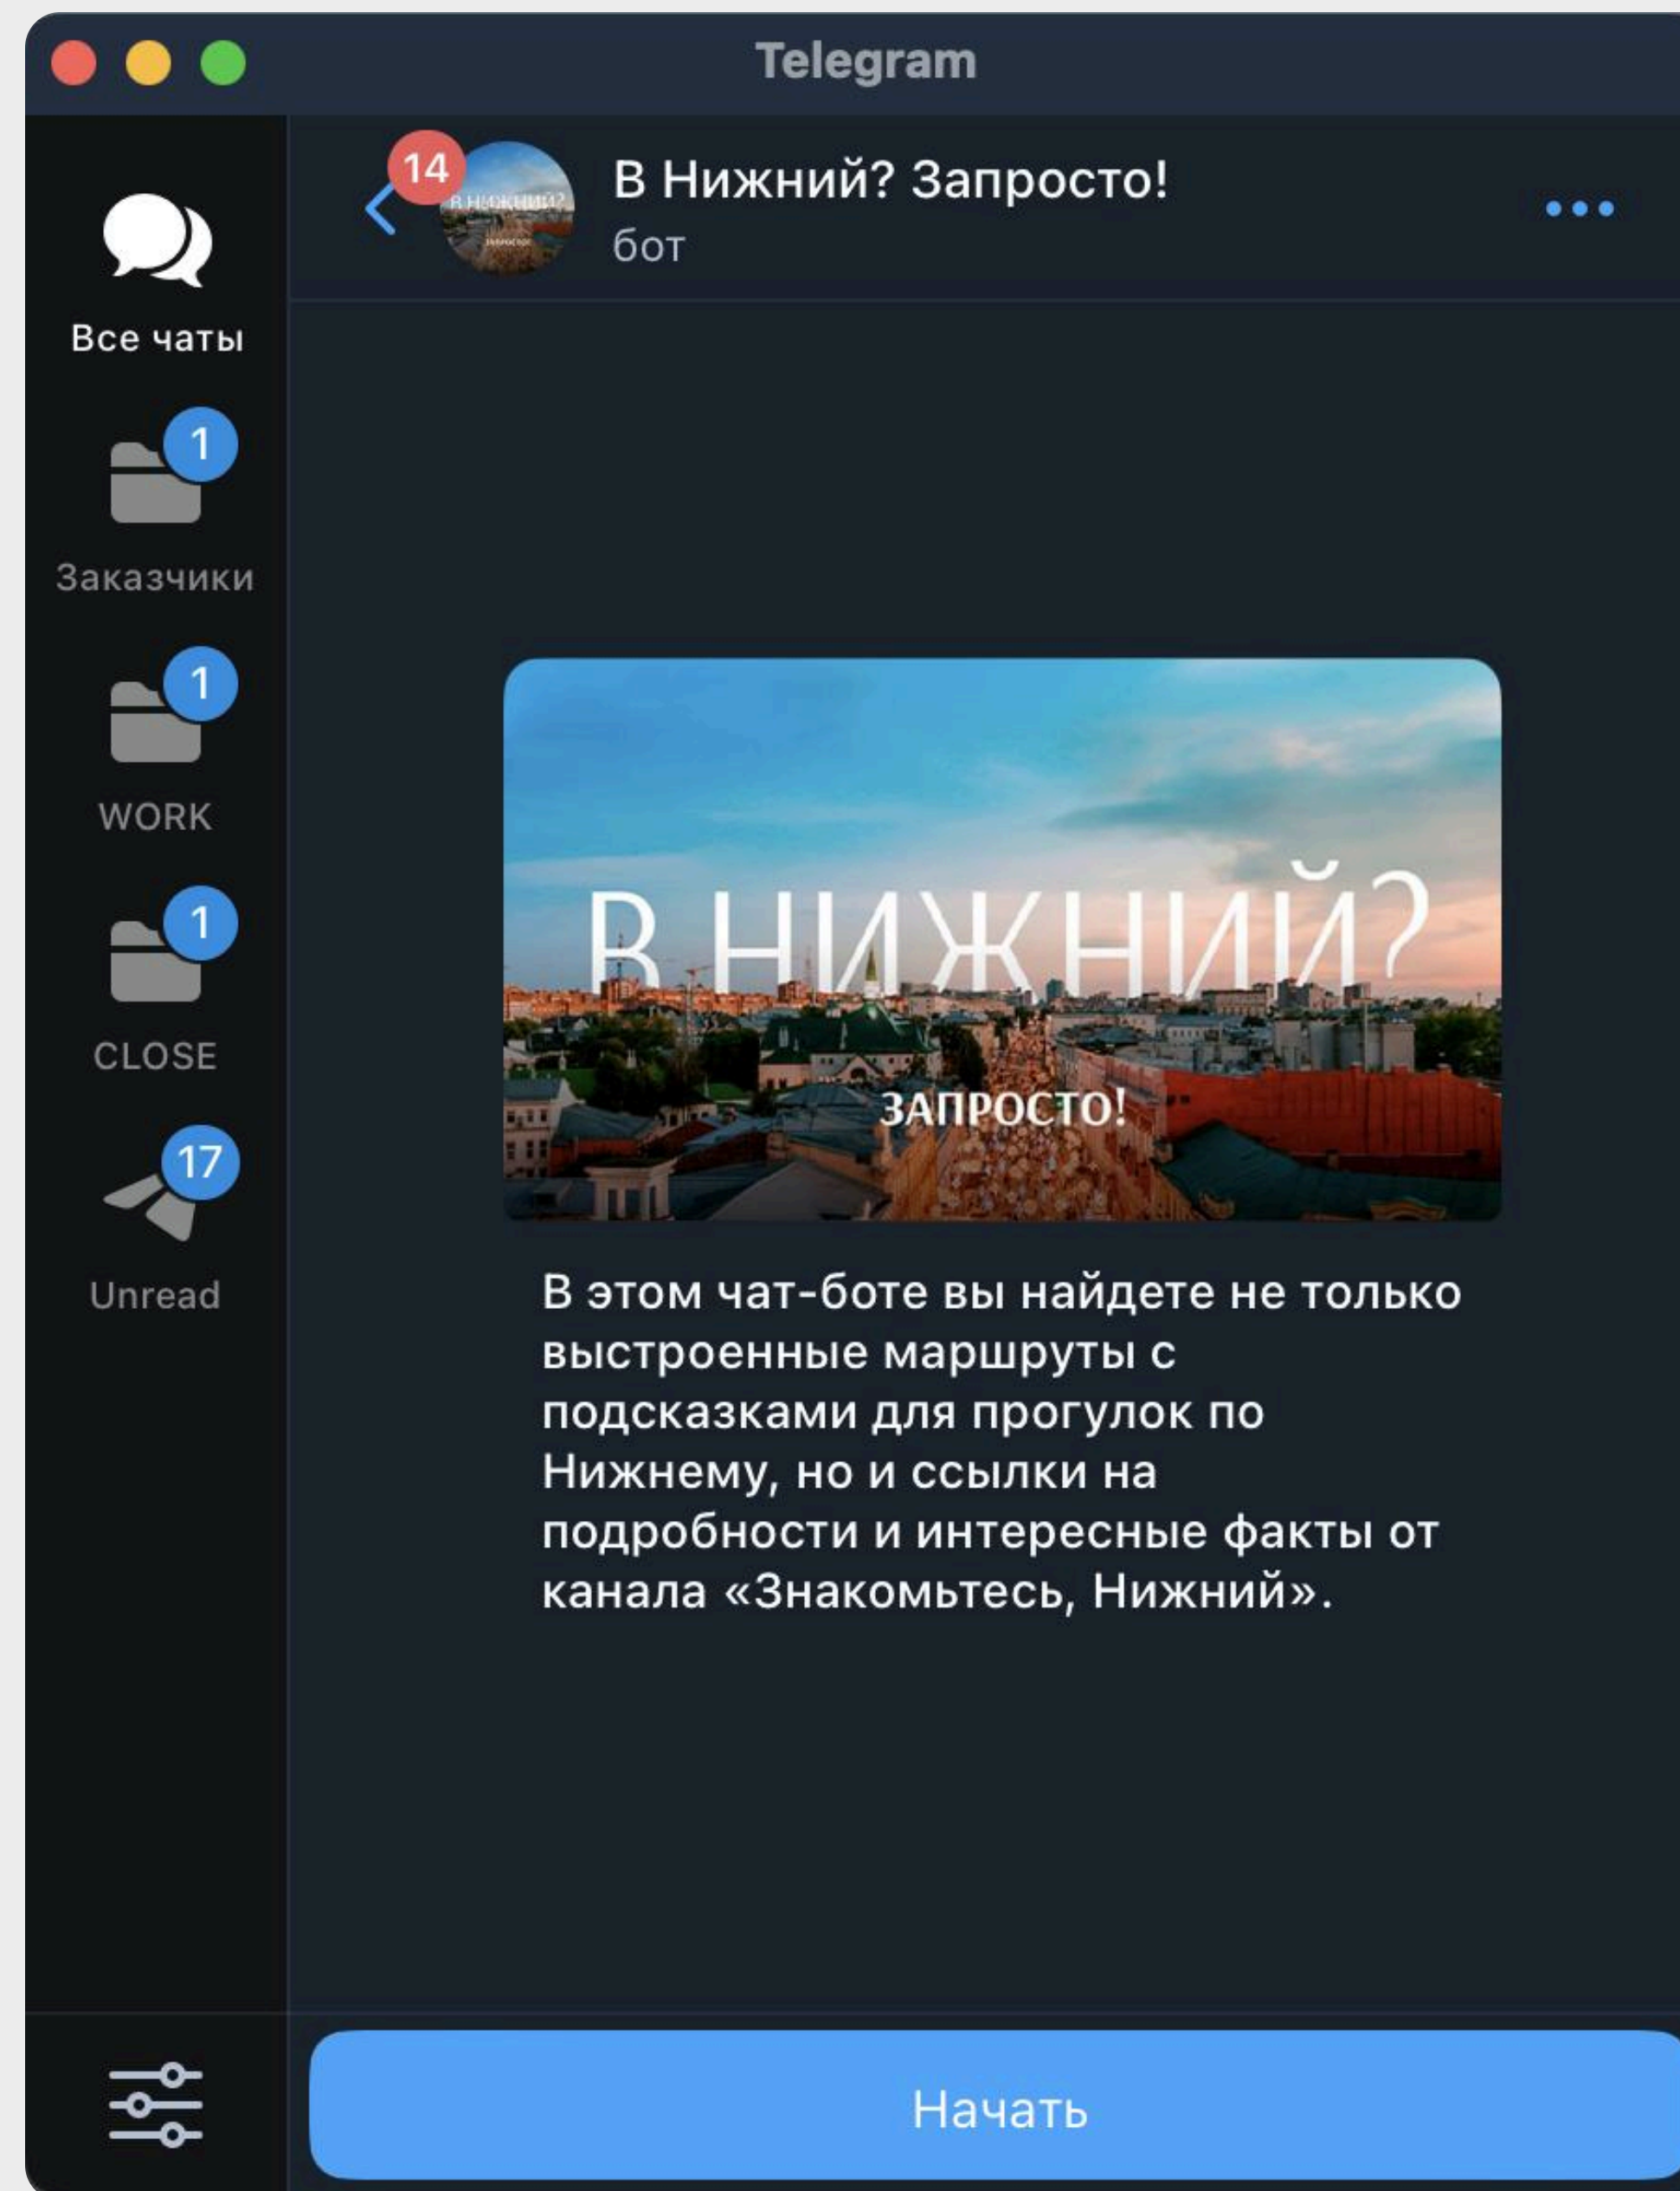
Telegram

Все чаты

1
Заказчики

1
WORK

1
CLOSE

17
Unread

14

В Нижний? Запросто!
бот

В НИЖНИЙ?
ЗАПРОСТО!

В этом чат-боте вы найдете не только выстроенные маршруты с подсказками для прогулок по Нижнему, но и ссылки на подробности и интересные факты от канала «Знакомьтесь, Нижний».

Начать